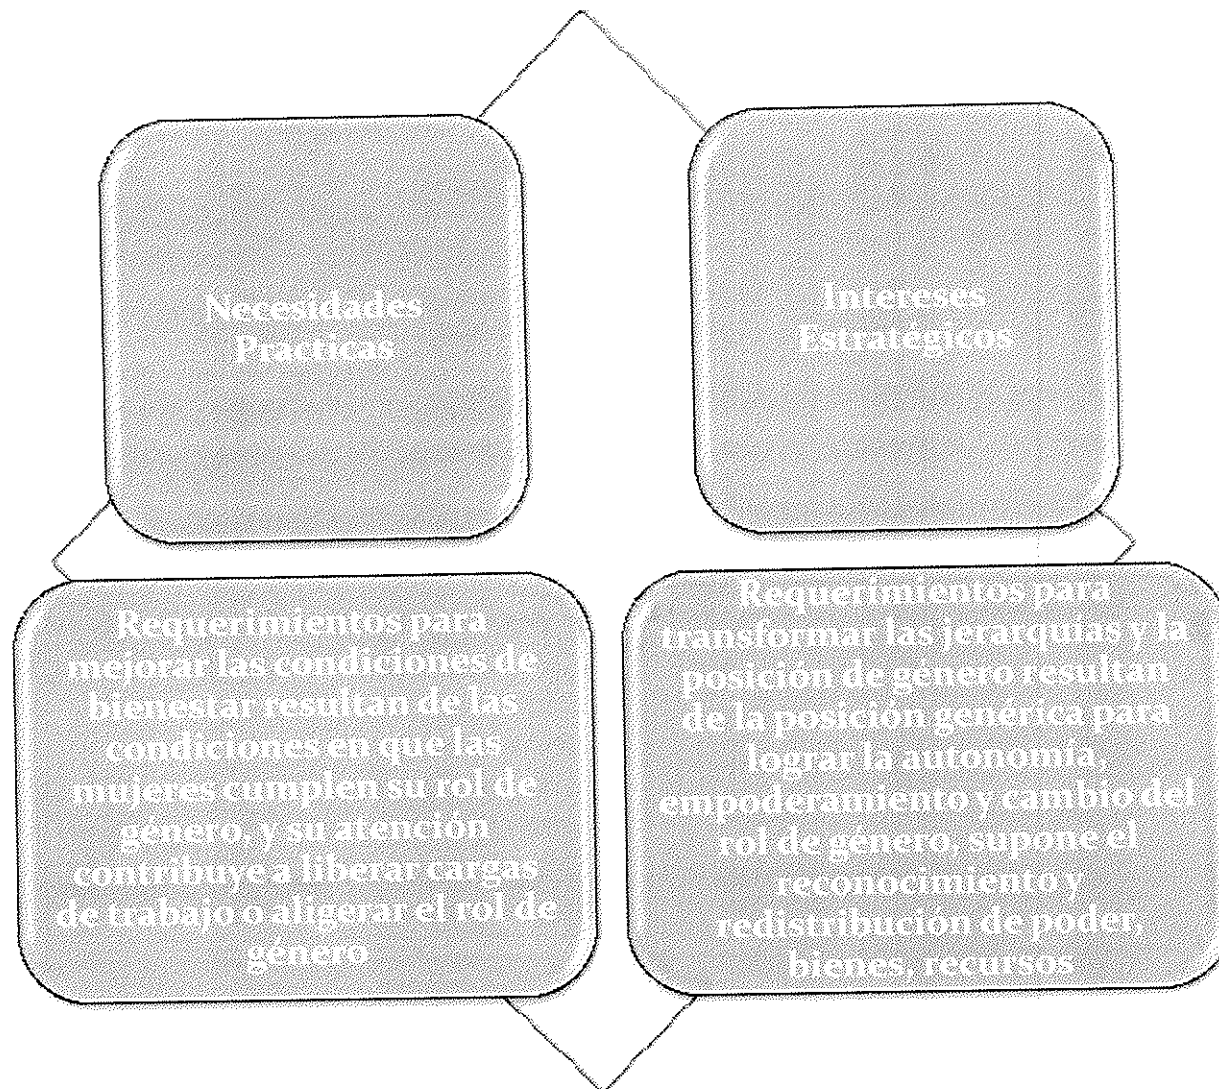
Necesidades Practicas

Intereses Estratégicos

Requerimientos para mejorar las condiciones de bienestar resultan de las condiciones en que las mujeres cumplen su rol de género, y su atención contribuye a liberar cargas de trabajo o aligerar el rol de género

Requerimientos para transformar las jerarquias y la posición de genero resultan de la posición genérica para lograr la autonomía, empoderamiento y cambio del rol de género, supone el reconocimiento y redistribución de poder, bienes, recursos